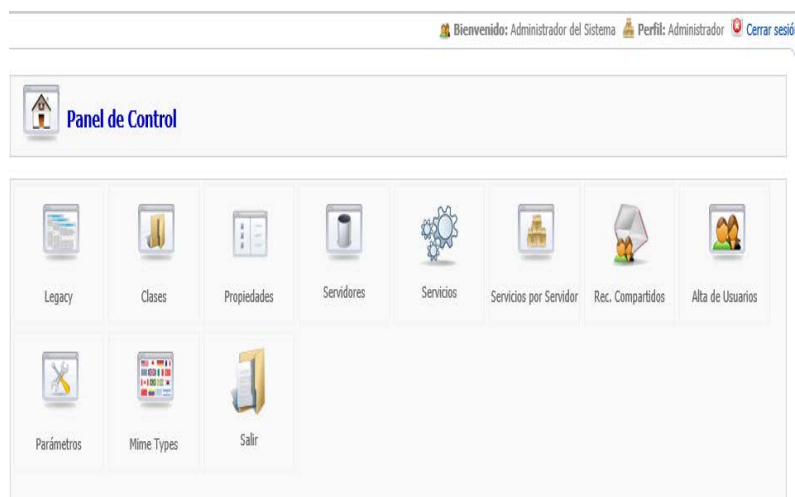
**Bienvenido:** Administrador del Sistema **Perfil:** Administrador Cerrar sesió

Panel de Control

Legacy
Clases
Propiedades
Servidores
Servicios
Servicios por Servidor
Rec. Compartidos
Alta de Usuarios
Parámetros
Mime Types
Salir